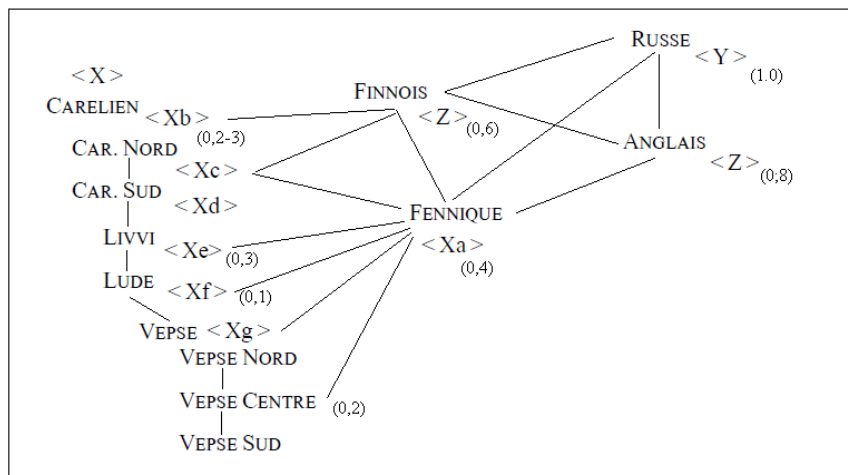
RUSSE
< Y >
(1.0)
< X >
FINNOIS
CARELIEN < Xb >
(0,2-3)
< Z >
(0,6)
CAR. NORD
ANGLAIS
< Xc >
< Z >
(0;8)
CAR. SUD
< Xd >
FENNIQUE
LIVVI
< Xe >
(0,3)
< Xa >
(0,4)
LUDE
< Xf >
(0,1)
VEPSE < Xg >
VEPSE NORD
VEPSE CENTRE
(0,2)
VEPSE SUD